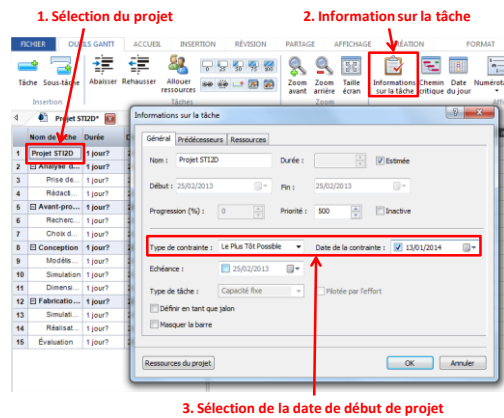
1. Sélection du projet

2. Information sur la tâche

FICHIER OUTILS GANTT ACCUEIL INSERTION RÉVISION PARTAGE AFFICHAGE CRÉATION FORMAT

Tâche Sous-tâche Abaisser Rehausser Allouer ressources Zoom avant Zoom arrière Taille écran Informations sur la tâche Chemin critique Date du jour Numéroter

Insertion Tâches

Projet STI2D*

| | Nom de tâche | Durée |
|---|---|---|
| 1 | Projet STI2D | 1 jour? |
| 2 | ⊟ Analyse du ... | 1 jour? |
| 3 | Prise de... | 1 jour? |
| 4 | Rédact... | 1 jour? |
| 5 | ⊟ Avant-pro... | 1 jour? |
| 6 | Recherc... | 1 jour? |
| 7 | Choix d... | 1 jour? |
| 8 | ⊟ Conception | 1 jour? |
| 9 | Modéls... | 1 jour? |
| 10 | Simulation | 1 jour? |
| 11 | Dimensi... | 1 jour? |
| 12 | ⊟ Fabricatio... | 1 jour? |
| 13 | Simulati... | 1 jour? |
| 14 | Réalisat... | 1 jour? |
| 15 | Évaluation | 1 jour? |

Informations sur la tâche

Général Prédécesseurs Ressources

Nom : Projet STI2D Durée : Estimée

Début : 25/02/2013 Fin : 25/02/2013

Progression (%) : 0 Priorité : 500 Inactive

Type de contrainte : Le Plus Tôt Possible Date de la contrainte : 13/01/2014

Échéance : 25/02/2013

Type de tâche : Capacité fixe Pilotée par l'effort

Définir en tant que jalon

Masquer la barre

Ressources du projet OK Cancel

3. Sélection de la date de début de projet